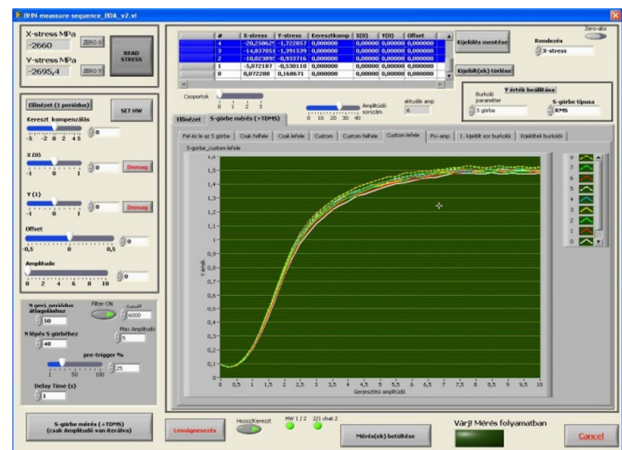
BHN-measure sequence_BDA_v2.vi

X-stress MPa
-2660
ZERO X

Y-stress MPa
-2695,4
ZERO Y

READ STRESS

Előnézet (1 periódus)
SET HW

Kereszt kompenzálás
-5 -2 0 2 4 5
0

X (0)
-1 0 1
0
Demag

Y (1)
-1 0 1
0
Demag

Offset
0,5 0 0,5
0

Amplitudó
0 5 10
0

N gerj. periódus átlagoláshoz
50
Filter ON
Cutoff
6000

N lépés S görbéhez
40
Max Amplitudó
5

pre-trigger %
1 50 100
25

Delay Time (s)
1

S-görbe mérés (+TDMS) (csak Amplitudó van iterálva)

| | # | X-stress | Y-stress | Keresztkomp | X(0) | Y(0) | Offset |
|---|---|---|---|---|---|---|---|
| | 4 | -20,258625 | -1,722657 | 0,000000 | 0,00000 | 0,000000 | 0,000000 |
| | 3 | -14,837053 | -1,391539 | 0,000000 | 0,00000 | 0,000000 | 0,000000 |
| | 2 | -10,023897 | -0,933716 | 0,000000 | 0,00000 | 0,000000 | 0,000000 |
| | 1 | -5,072187 | -0,530110 | 0,000000 | 0,00000 | 0,000000 | 0,000000 |
| | 0 | 0,072288 | 0,168671 | 0,000000 | 0,00000 | 0,000000 | 0,000000 |

Kijelölés mentése
Kijelölt(ek) törlése

Rendezés
Zero-állás
X-stress

Csoportok
0 1 2 3

Amplitudó korrekció
0 10 20 30 40
aktuális amp
6

Y értek beállítása
Burkoló paraméter
S görbe
S-görbe típusa
RMS

Előnézet
S-görbe mérés (+TDMS)

Fel és le az S görbe | Csak felfele | Csak lefele | Custom | Custom felfele | Custom lefele | Fix-amp | 1. kijelölt sor burkolói | Kijelöltek burkolói

S-gurbe_custom lefele
1,6 1,5 1,4 1,3 1,2 1,1 1 0,9 0,8 0,7 0,6 0,5 0,4 0,3 0,2 0,1 0
Y érték
0 0,5 1 1,5 2 2,5 3 3,5 4 4,5 5 5,5 6 6,5 7 7,5 8 8,5 9 9,5 10
Gerjesztési amplitudó

9 8 7 6 5 4 3 2 1 0

Leirágenerés
Hossz/Kereszt
MW 1/2
2/3 chat 2

Mérés(ek) betöltése

Várj! Mérés folyamatban

Cancel